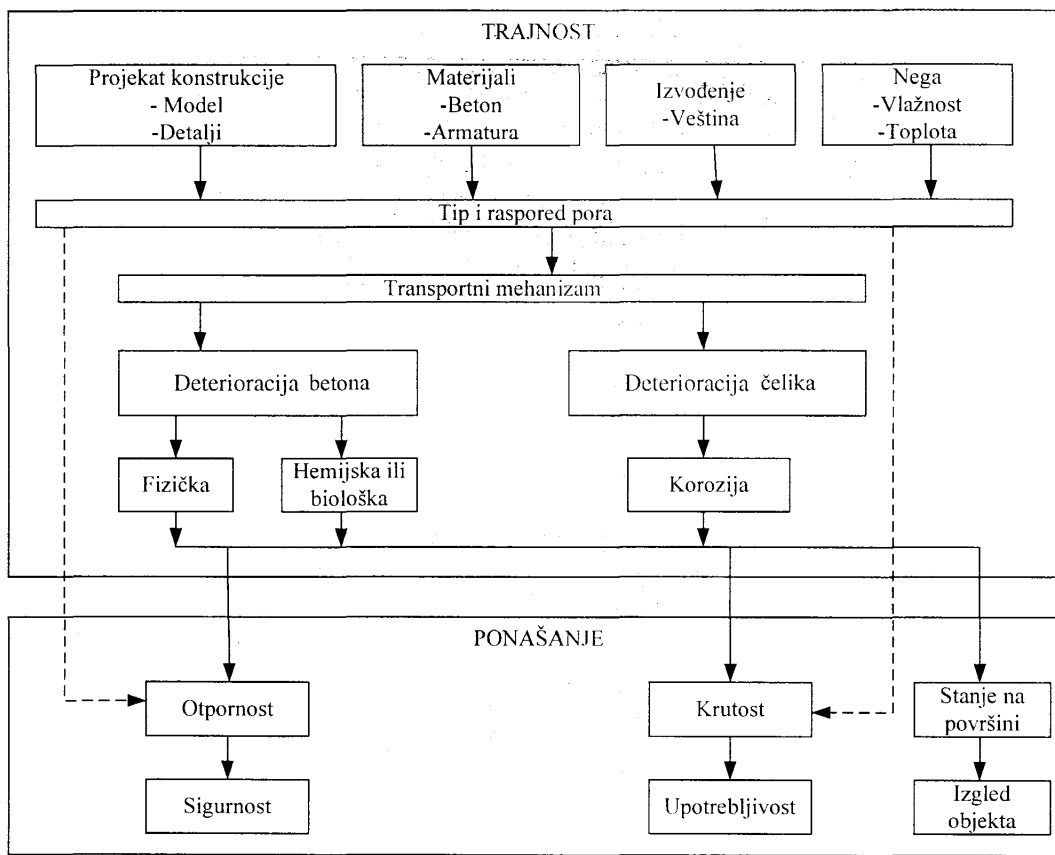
TRAJNOST

Projekat konstrukcije
- Model
-Detalji

Materijali
-Beton
-Armatura

Izvođenje
-Veština

Nega
-Vlažnost
-Toplota

Tip i raspored pora

Transportni mehanizam

Deterioracija betona

Deterioracija čelika

Fizička

Hemijska ili biološka

Korozija

PONAŠANJE

Otpornost

Krutost

Stanje na površini

Sigurnost

Upotrebljivost

Izgled objekta